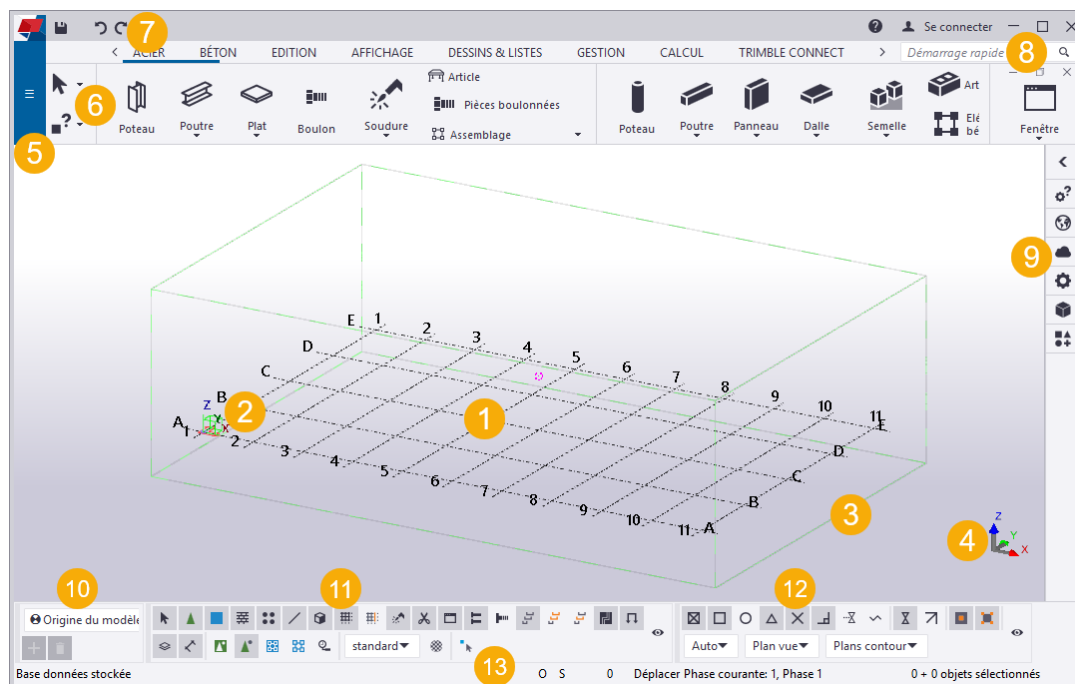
7
? Se connecter
< ACIER BÉTON EDITION AFFICHAGE DESSINS & LISTES GESTION CALCUL TRIMBLE CONNECT >
Démarrage rapide
8
6
Poteau Poutre Plat Boulon Soudure
Article
Pièces boulonnées
Assemblage
Poteau Poutre Panneau Dalle Semelle
Art
Elé bé
Fenêtre
5
9
E 1 2 3 4 5 6 7 8 9 10 11
D
C
B
A
1
2
Z
Y
X
2 3 4 5 6 7 8 9 10 11 A
B
C
D
E
11
1
3
4
Z
Y
X
10
11
12
Origine du modèle
standard
Auto Plan vue Plans contour
13
Base données stockée
O S 0 Déplacer Phase courante: 1, Phase 1 0 + 0 objets sélectionnés